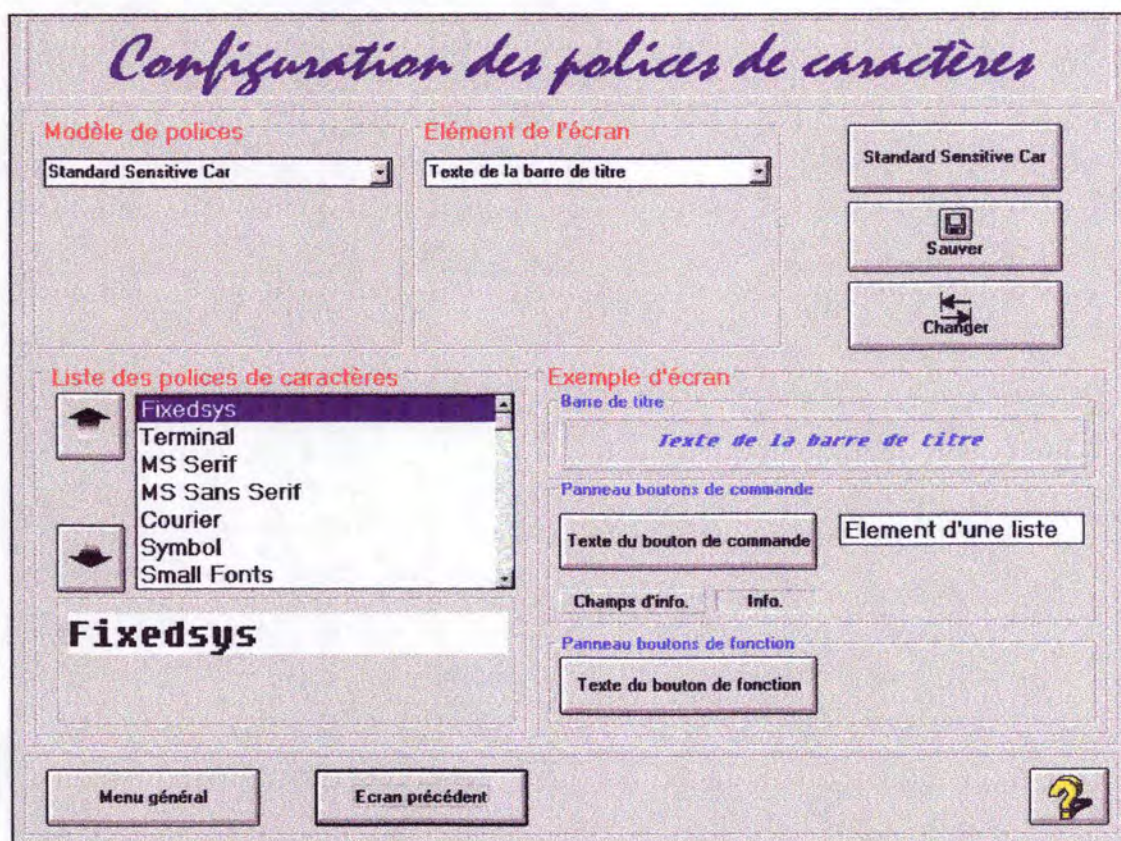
Configuration des polices de caractères

Modèle de polices
Standard Sensitive Car

Elément de l'écran
Texte de la barre de titre

Standard Sensitive Car

Sauver

Changer

Liste des polices de caractères
Fixedsys
Terminal
MS Serif
MS Sans Serif
Courier
Symbol
Small Fonts

Fixedsys

Exemple d'écran
Barre de titre
Texte de la barre de titre

Panneau boutons de commande
Texte du bouton de commande
Element d'une liste
Champs d'info.
Info.

Panneau boutons de fonction
Texte du bouton de fonction

Menu général
Ecran précédent